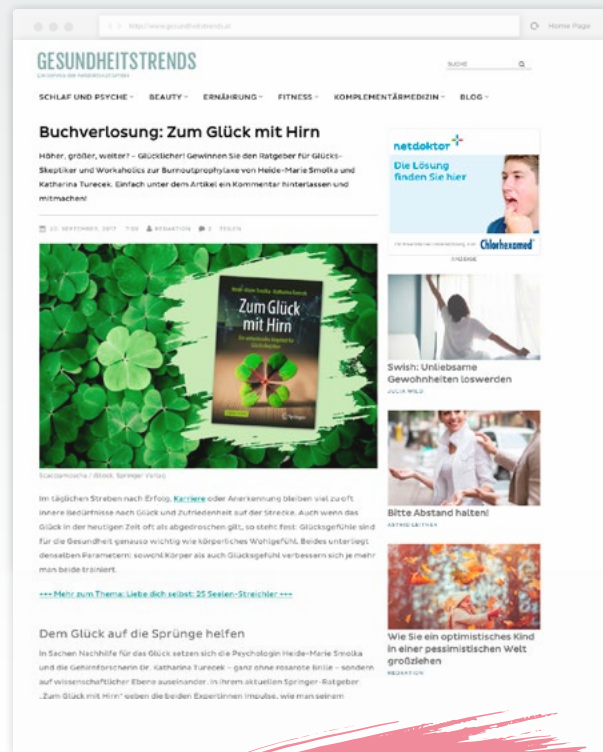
http://www.gesundheitstrends.at

Home Page

GESUNDHEITSTRENDS

SUCHE

SCHLAF UND PSYCHE · BEAUTY · ERNÄHRUNG · FITNESS · KOMPLEMENTÄRMEDIZIN · BLOG

Buchverlosung: Zum Glück mit Hirn

Höher, größer, weiter? – Glücklicher! Gewinnen Sie den Ratgeber für Glücks-Skeptiker und Workaholics zur Burnoutprophylaxe von Heide-Marie Smolka und Katharina Turecek. Einfach unter dem Artikel ein Kommentar hinterlassen und mitmachen!

10. SEPTEMBER, 2017 · 7:00 · REDAKTION · 2 · TEILEN

Zum Glück mit Hirn

Springer

Scacciamosche / iStock, Springer Verlag

Im täglichen Streben nach Erfolg, Karriere oder Anerkennung bleiben viel zu oft innere Bedürfnisse nach Glück und Zufriedenheit auf der Strecke. Auch wenn das Glück in der heutigen Zeit oft als abgedroschen gilt, so steht fest: Glücksgefühle sind für die Gesundheit genauso wichtig wie körperliches Wohlgefühl. Beides unterliegt denselben Parametern: sowohl Körper als auch Glücksgefühl verbessern sich je mehr man beide trainiert.

+++ Mehr zum Thema: Liebe dich selbst: 25 Seelen-Streichler +++

Dem Glück auf die Sprünge helfen

In Sachen Nachhilfe für das Glück setzen sich die Psychologin Heide-Marie Smolka und die Gehirnforscherin Dr. Katharina Turecek – ganz ohne rosarote Brille – sondern auf wissenschaftlicher Ebene auseinander. In ihrem aktuellen Springer-Ratgeber „Zum Glück mit Hirn" geben die beiden Expertinnen Impulse, wie man seinem

netdoktor

Die Lösung finden Sie hier

Chlorhexamed

ANZEIGE

Swish: Unliebsame Gewohnheiten loswerden

JULIA WILD

Bitte Abstand halten!

ASTRID EBERHAX

Wie Sie ein optimistisches Kind in einer pessimistischen Welt großziehen

REDAKTION